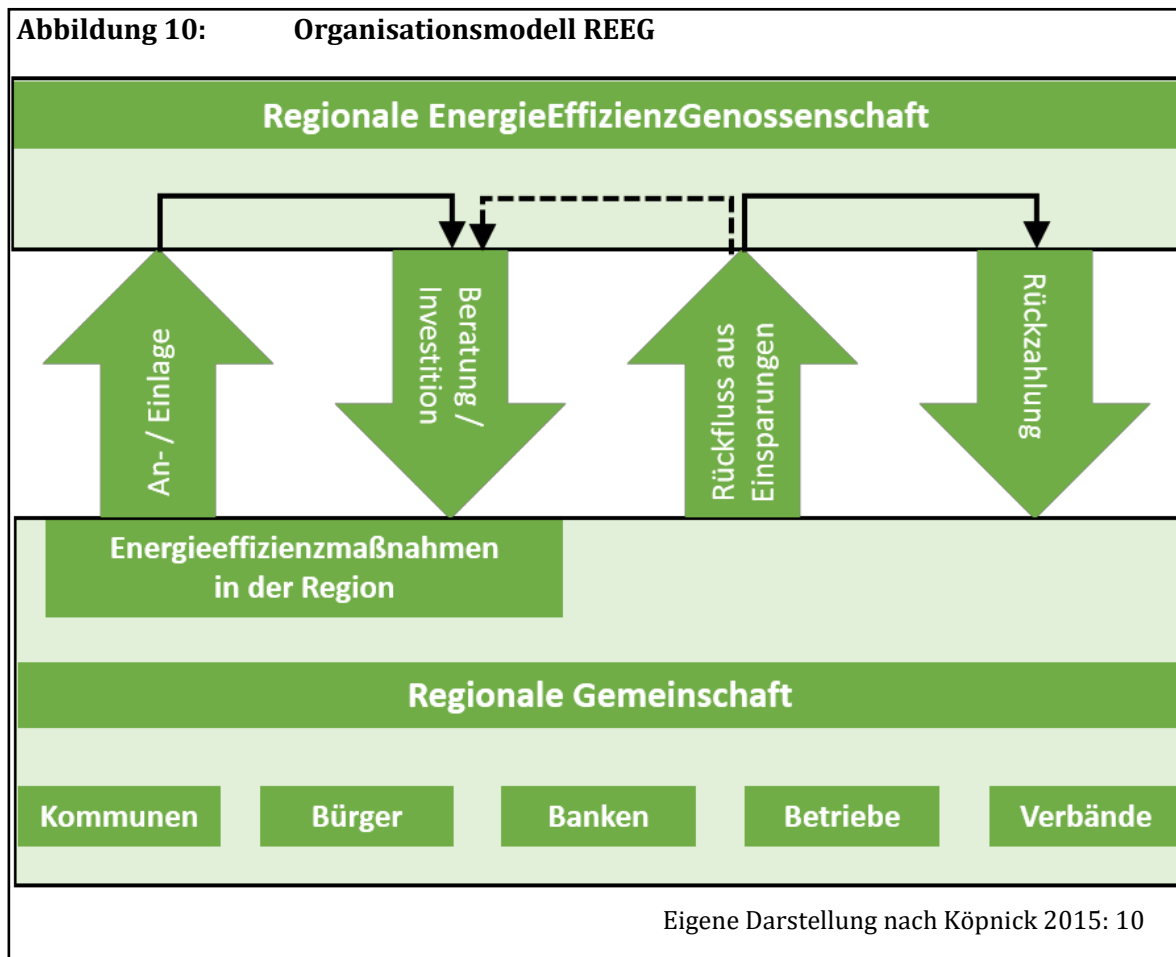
Abbildung 10: Organisationsmodell REEG

Regionale EnergieEffizienzGenossenschaft

An- / Einlage

Beratung / Investition

Rückfluss aus Einsparungen

Rückzahlung

Energieeffizienzmaßnahmen in der Region

Regionale Gemeinschaft

Kommunen

Bürger

Banken

Betriebe

Verbände

Eigene Darstellung nach Köpnick 2015: 10